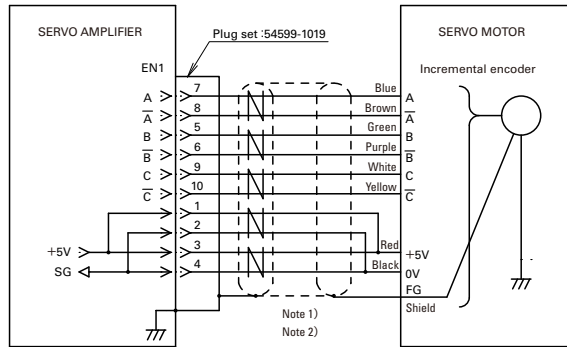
SERVO AMPLIFIER

Plug set :54599-1019

EN1

A
$\overline{A}$
B
$\overline{B}$
C
$\overline{C}$

7
8
5
6
9
10
1
2
3
4

+5V
SG

Blue
Brown
Green
Purple
White
Yellow
Red
Black

SERVO MOTOR

Incremental encoder

A
$\overline{A}$
B
$\overline{B}$
C
$\overline{C}$
+5V
0V
FG
Shield

Note 1)
Note 2)